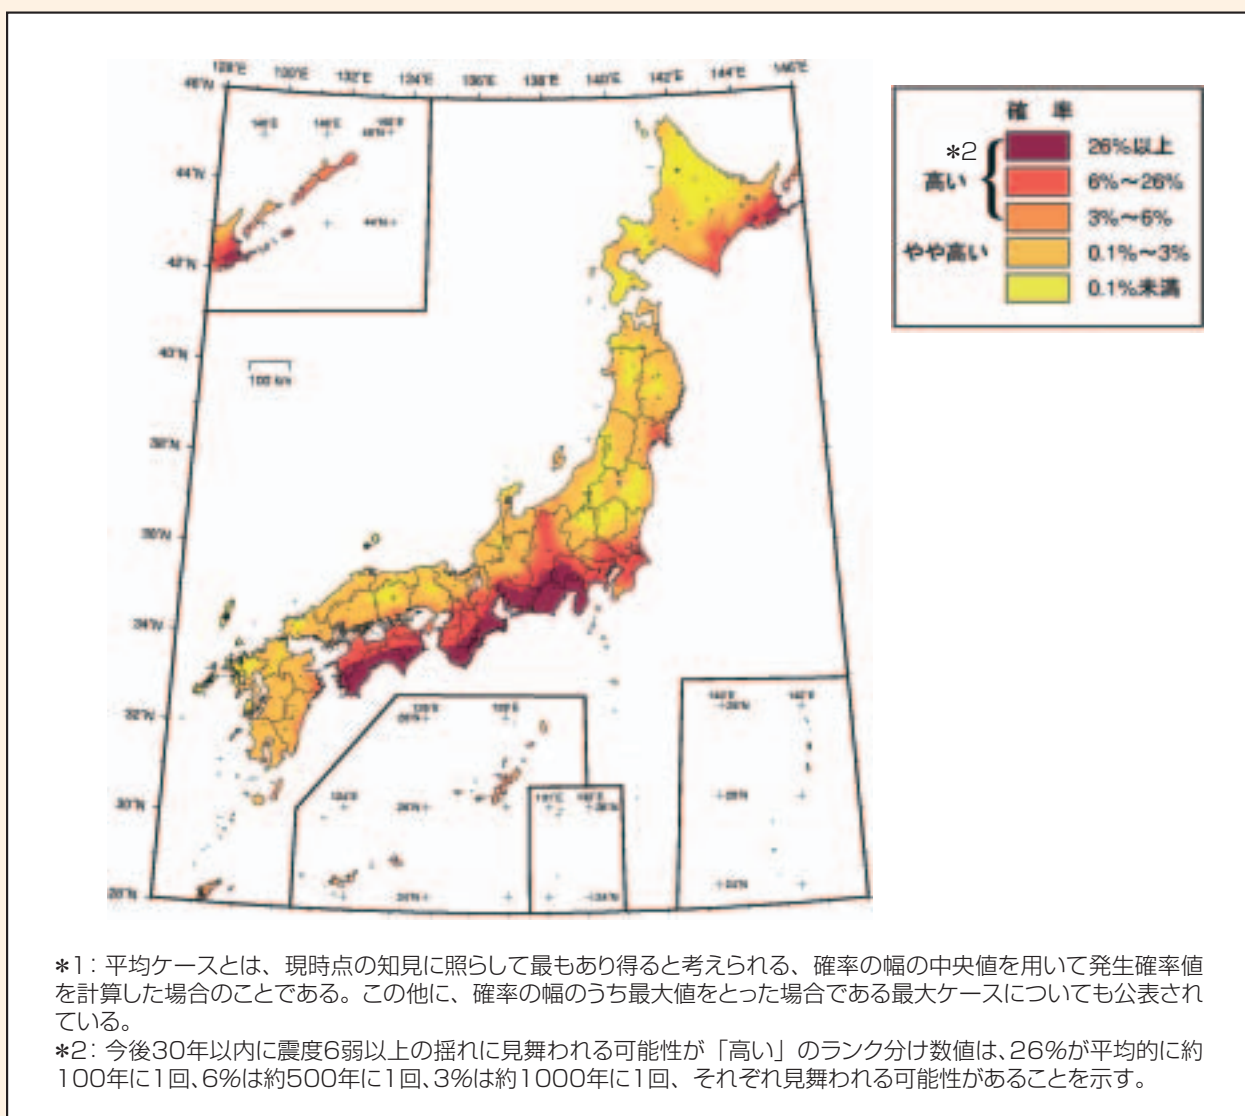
128°E 130°E 132°E 134°E 136°E 138°E 140°E 142°E 144°E 146°E
46°N
44°N
42°N
40°N
38°N
36°N
34°N
32°N
30°N
28°N
100 km

| 確　率 | |
|---|---|
| *2 高い | 26%以上 |
| | 6%～26% |
| | 3%～6% |
| やや高い | 0.1%～3% |
| | 0.1%未満 |

*1：平均ケースとは、現時点の知見に照らして最もあり得ると考えられる、確率の幅の中央値を用いて発生確率値を計算した場合のことである。この他に、確率の幅のうち最大値をとった場合である最大ケースについても公表されている。
*2：今後30年以内に震度6弱以上の揺れに見舞われる可能性が「高い」のランク分け数値は、26%が平均的に約100年に1回、6%は約500年に1回、3%は約1000年に1回、それぞれ見舞われる可能性があることを示す。